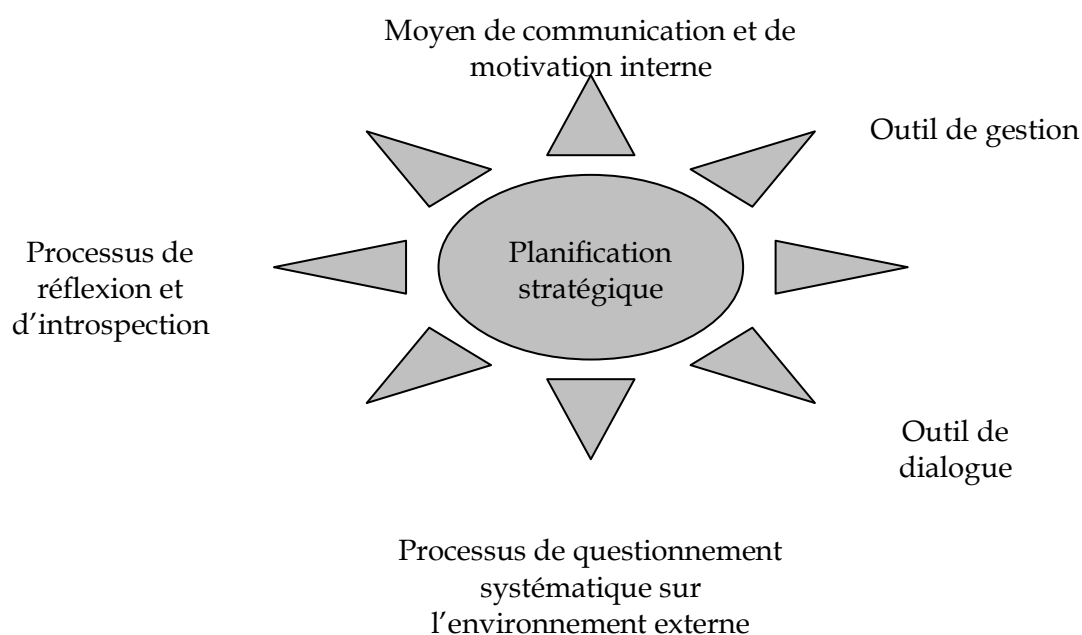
Moyen de communication et de motivation interne

Outil de gestion

Processus de réflexion et d'introspection

Planification stratégique

Outil de dialogue

Processus de questionnement systématique sur l'environnement externe